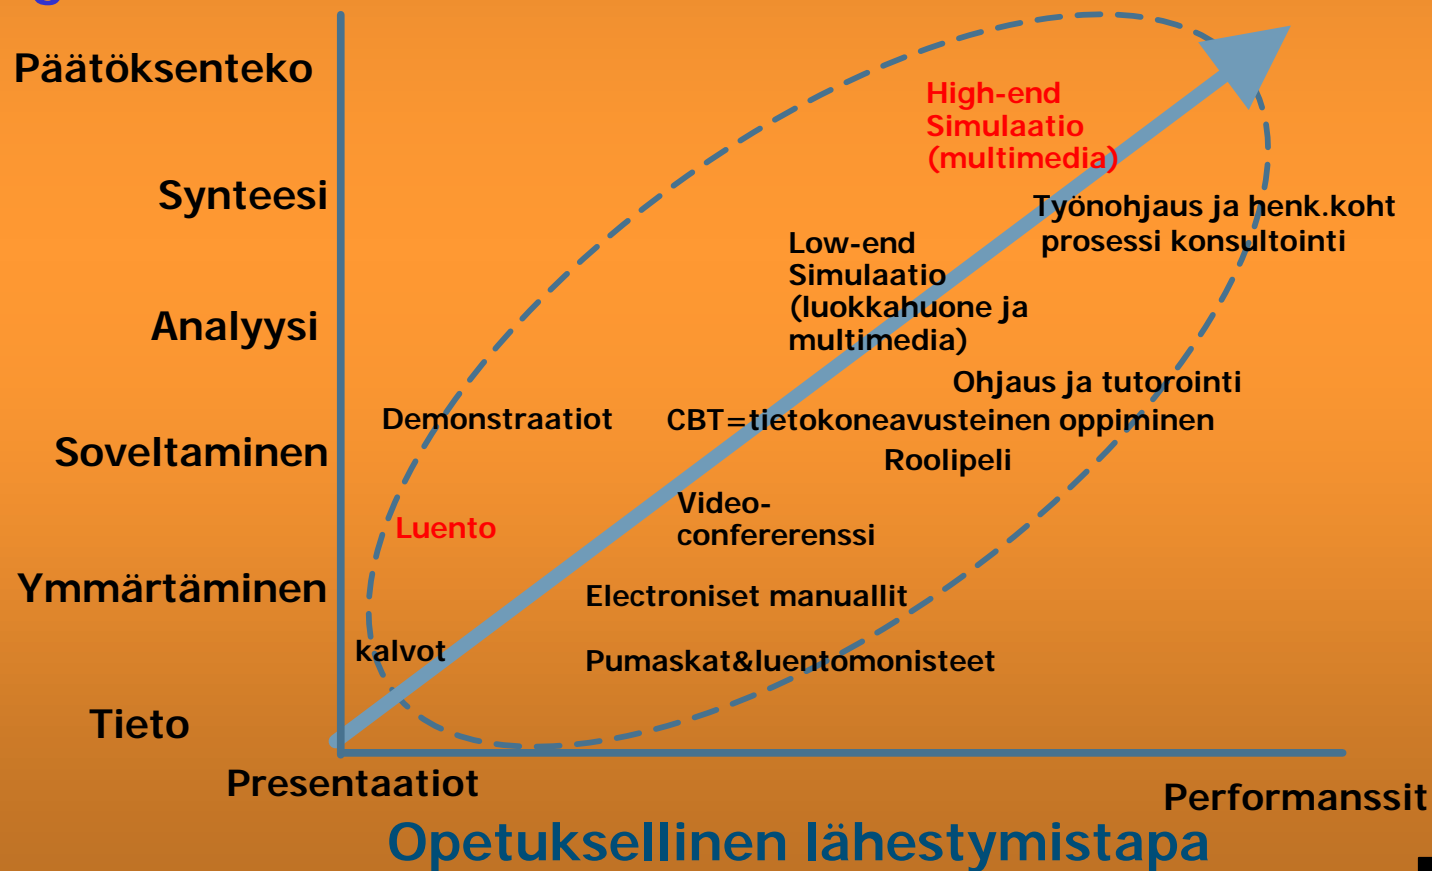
Päätöksenteko

Synteesi

Analyysi

Soveltaminen

Ymmärtäminen

Tieto

High-end Simulaatio (multimedia)

Työnohjaus ja henk.koht prosessi konsultointi

Low-end Simulaatio (luokkahuone ja multimedia)

Ohjaus ja tutorointi

Demonstraatiot

CBT=tietokoneavusteinen oppiminen

Roolipeli

Luento

Video-confererenssi

Electroniset manuallit

kalvot

Pumaskat&luentomonisteet

Presentaatiot

Performanssit

Opetuksellinen lähestymistapa